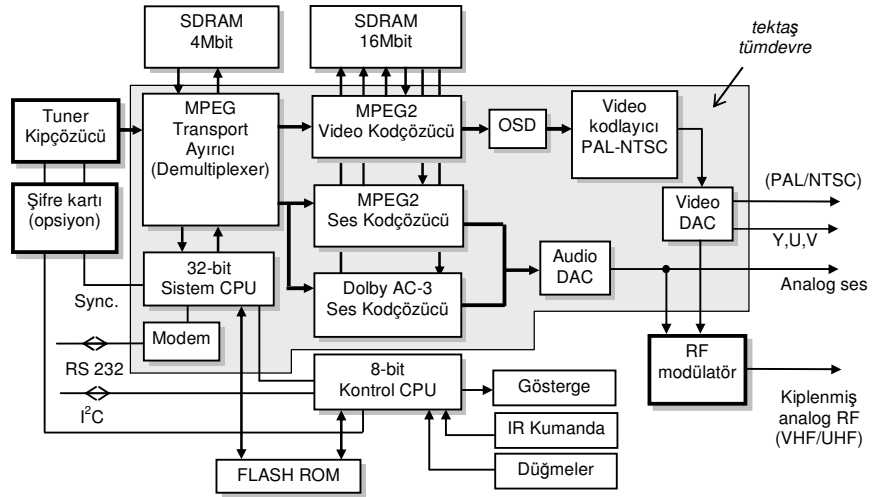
SDRAM
4Mbit

SDRAM
16Mbit

tektaş
tümdevre

Tuner
Kipçözücü

MPEG
Transport
Ayırıcı
(Demultiplexer)

MPEG2
Video Kodçözücü

OSD

Video
kodlayıcı
PAL-NTSC

Şifre kartı
(opsiyon)

MPEG2
Ses Kodçözücü

Video
DAC

(PAL/NTSC)

Y,U,V

32-bit
Sistem CPU

Dolby AC-3
Ses Kodçözücü

Audio
DAC

Analog ses

Sync.

Modem

RS 232

RF
modülatör

8-bit
Kontrol CPU

Gösterge

$I^2C$

IR Kumanda

Kiplenmiş
analog RF
(VHF/UHF)

FLASH ROM

Düğmeler